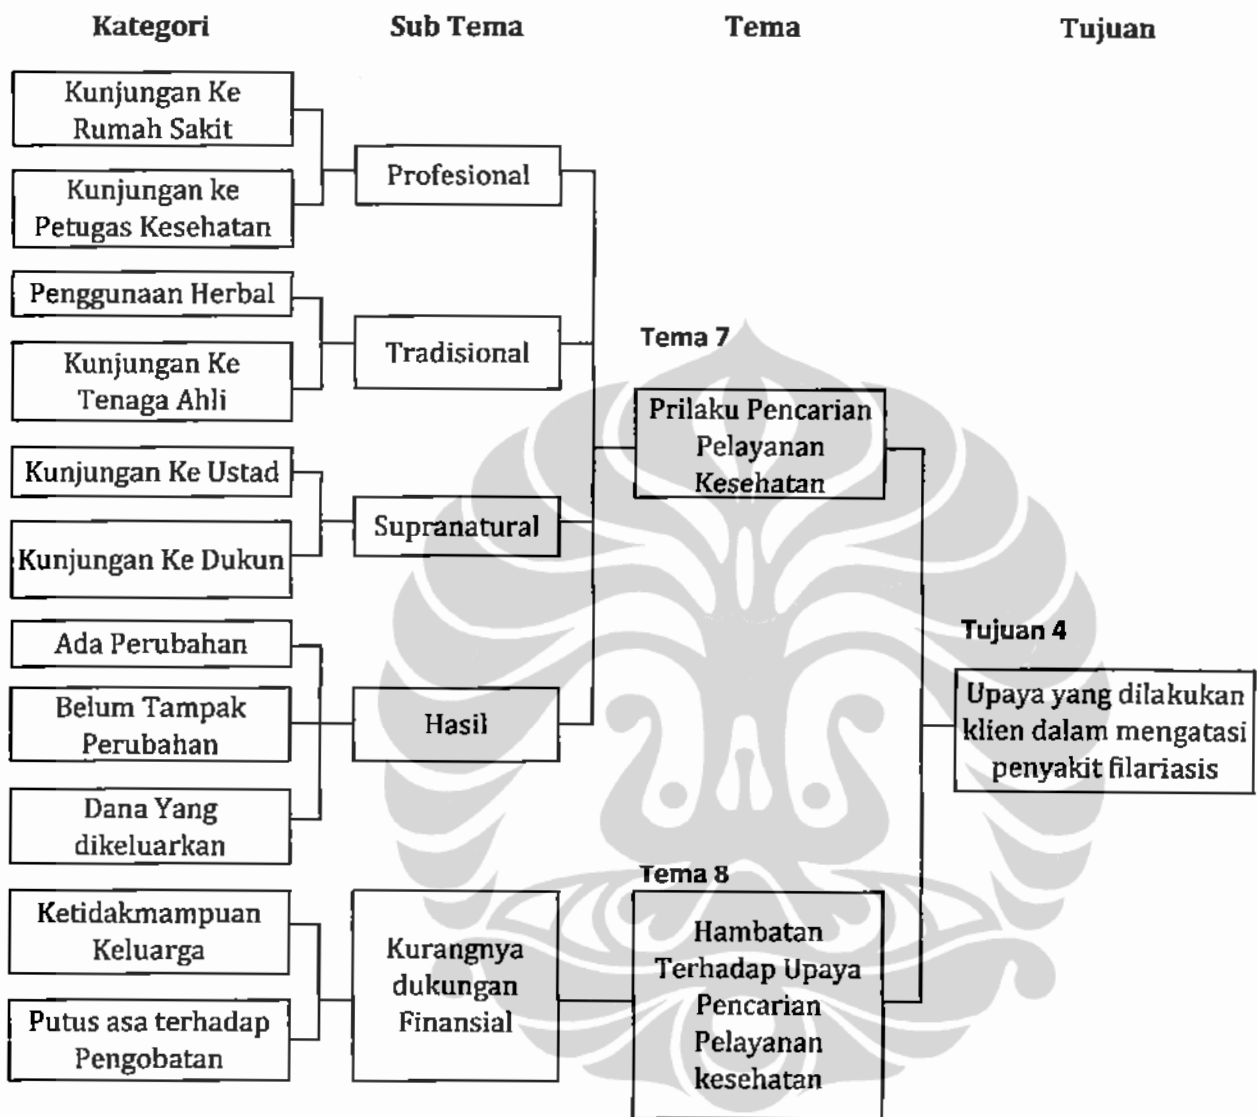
Kategori

Sub Tema

Tema

Tujuan

Kunjungan Ke Rumah Sakit

Kunjungan ke Petugas Kesehatan

Profesional

Penggunaan Herbal

Kunjungan Ke Tenaga Ahli

Tradisional

Tema 7

Prilaku Pencarian Pelayanan Kesehatan

Kunjungan Ke Ustad

Kunjungan Ke Dukun

Supranatural

Ada Perubahan

Belum Tampak Perubahan

Dana Yang dikeluarkan

Hasil

Tujuan 4

Upaya yang dilakukan klien dalam mengatasi penyakit filariasis

Tema 8

Ketidakmampuan Keluarga

Putus asa terhadap Pengobatan

Kurangnya dukungan Finansial

Hambatan Terhadap Upaya Pencarian Pelayanan kesehatan